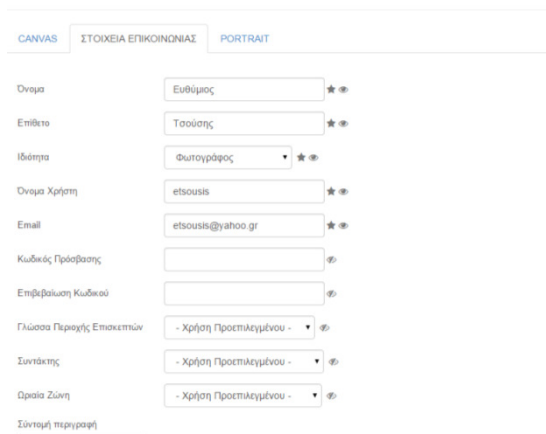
CANVAS ΣΤΟΙΧΕΙΑ ΕΠΙΚΟΙΝΩΝΙΑΣ PORTRAIT

Όνομα Ευθύμιος

Επίθετο Τσούσης

Ιδιότητα Φωτογράφος

Όνομα Χρήστη etsousis

Email etsousis@yahoo.gr

Κωδικός Πρόσβασης

Επιβεβαίωση Κωδικού

Γλώσσα Περιοχής Επισκεπτών - Χρήση Προεπιλεγμένου -

Συντάκτης - Χρήση Προεπιλεγμένου -

Ωριαία Ζώνη - Χρήση Προεπιλεγμένου -

Σύντομή περιγραφή